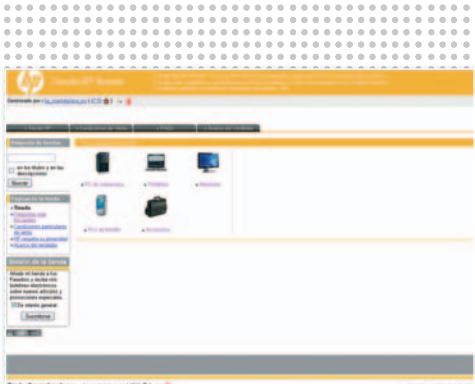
Tienda HP Store

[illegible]

Tienda HP | Condiciones de Venta | Política | Avisos de Cookies

Búsqueda de tienda

Buscar

Página de la tienda

Tienda

Boletín de la tienda

Suscribirse

PCs de sobremesa | Portátiles | Monitores

PCs de bolsillo | Accesorios